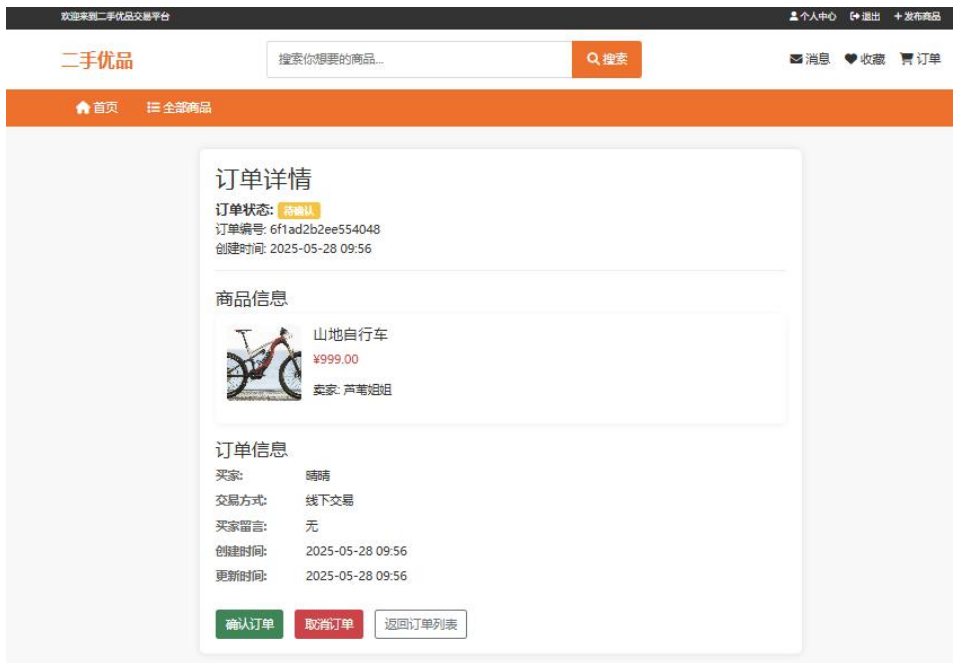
欢迎来到二手优品交易平台

个人中心 退出 + 发布商品

二手优品

搜索你想要的商品...

搜索

消息 收藏 订单

首页 全部商品

订单详情

订单状态: 待确认

订单编号: 6f1ad2b2ee554048

创建时间: 2025-05-28 09:56

商品信息

山地自行车

¥999.00

卖家: 芦苇姐姐

订单信息

| | |
|---|---|
| 买家: | 晴晴 |
| 交易方式: | 线下交易 |
| 买家留言: | 无 |
| 创建时间: | 2025-05-28 09:56 |
| 更新时间: | 2025-05-28 09:56 |

确认订单 取消订单 返回订单列表